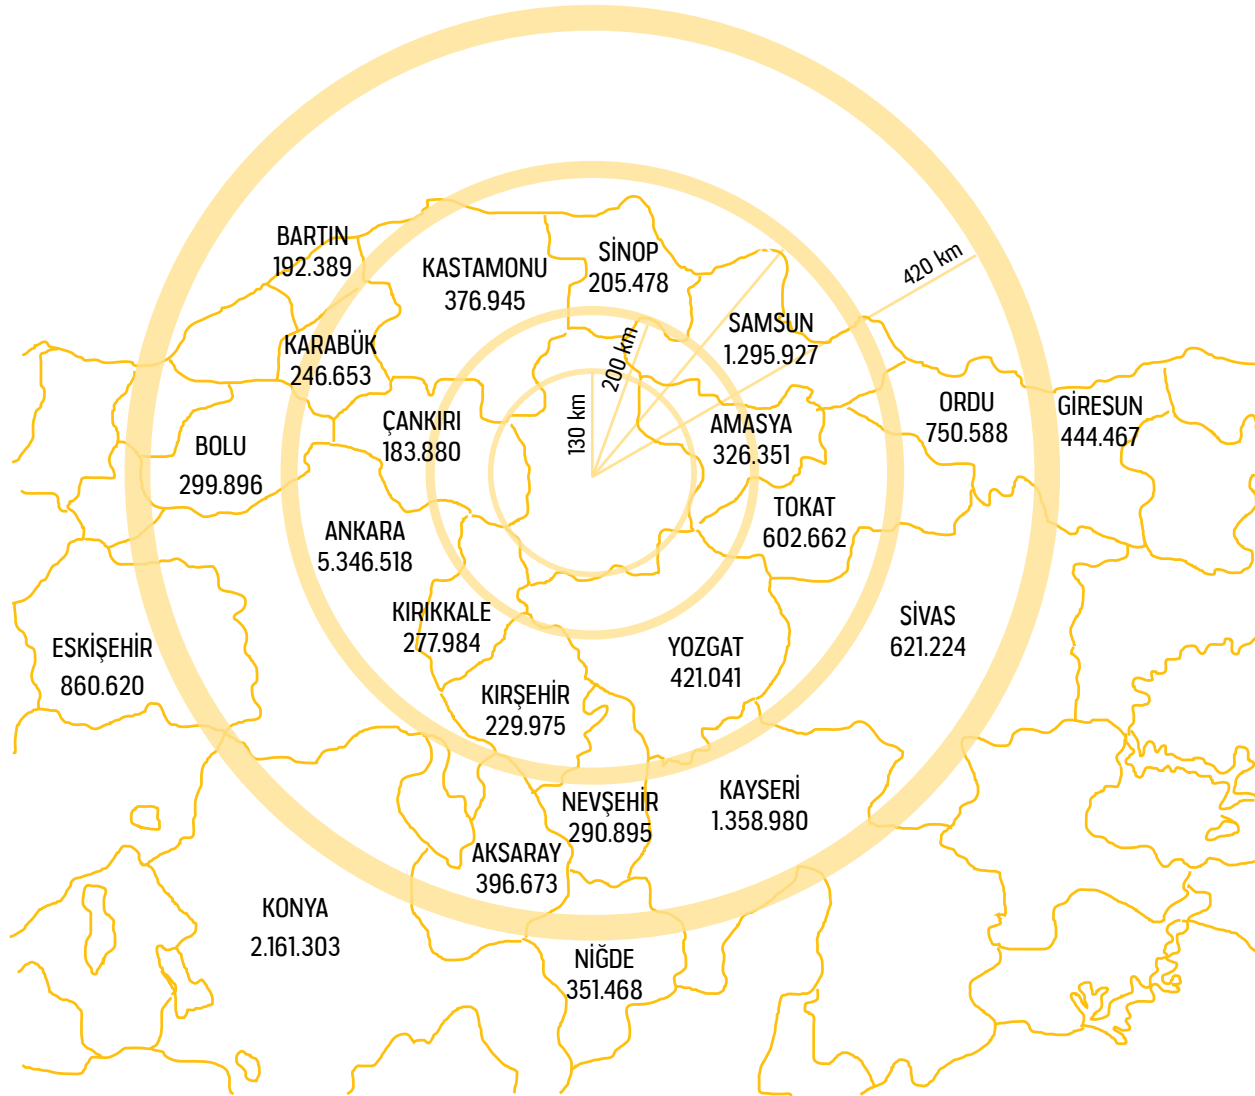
BARTIN
192.389

KASTAMONU
376.945

SİNOP
205.478

420 km

KARABÜK
246.653

SAMSUN
1.295.927

200 km

ORDU
750.588

GİRESUN
444.467

ÇANKIRI
183.880

130 km

AMASYA
326.351

BOLU
299.896

TOKAT
602.662

ANKARA
5.346.518

SİVAS
621.224

KIRIKKALE
277.984

ESKİŞEHİR
860.620

YOZGAT
421.041

KIRŞEHİR
229.975

KAYSERİ
1.358.980

NEVŞEHİR
290.895

AKSARAY
396.673

KONYA
2.161.303

NİĞDE
351.468